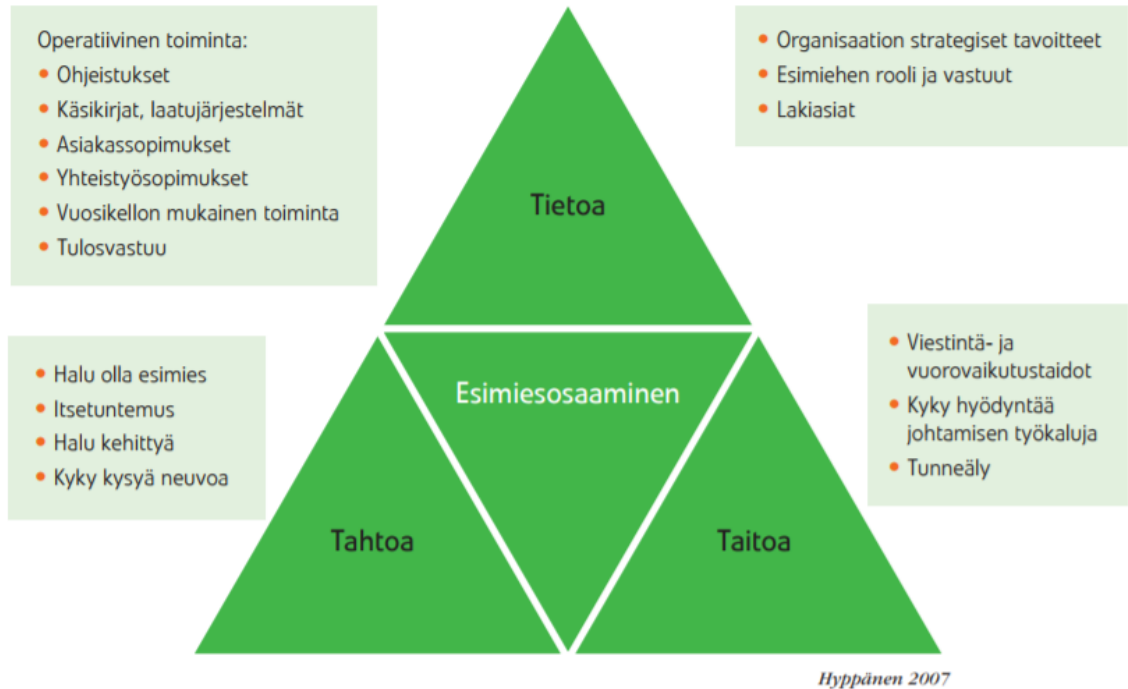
Operatiivinen toiminta:
• Ohjeistukset
• Käsikirjat, laatujärjestelmät
• Asiakassopimukset
• Yhteistyösopimukset
• Vuosikellon mukainen toiminta
• Tulosvastuu

• Organisaation strategiset tavoitteet
• Esimiehen rooli ja vastuut
• Lakiasiat

Tietoa

• Halu olla esimies
• Itsetuntemus
• Halu kehittyä
• Kyky kysyä neuvoa

Esimiesosaaminen

• Viestintä- ja vuorovaikutustaidot
• Kyky hyödyntää johtamisen työkaluja
• Tunneäly

Tahtoa

Taitoa

Hyppänen 2007